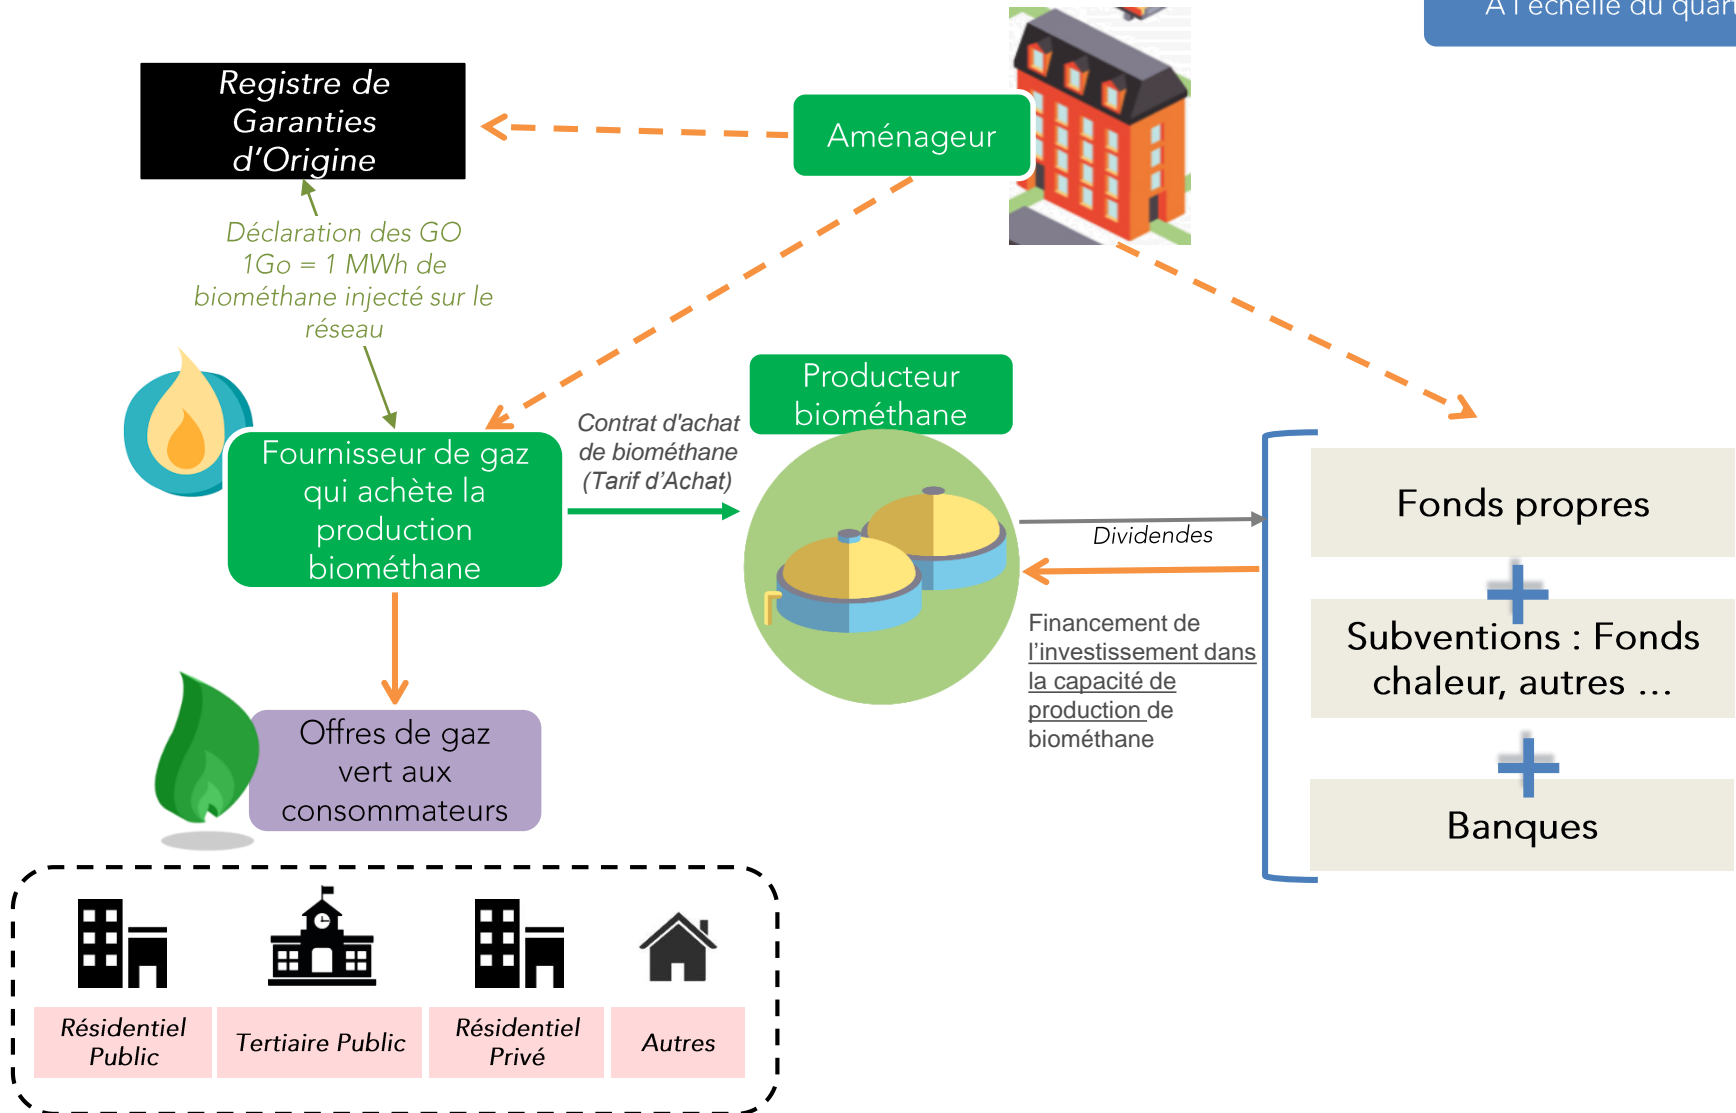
A l'échelle du quar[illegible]

Registre de Garanties d'Origine

Aménageur

Déclaration des GO
1Go = 1 MWh de biométhane injecté sur le réseau

Fournisseur de gaz qui achète la production biométhane

Contrat d'achat de biométhane (Tarif d'Achat)

Producteur biométhane

Dividendes

Financement de l'investissement dans la capacité de production de biométhane

Fonds propres

Subventions : Fonds chaleur, autres …

Banques

Offres de gaz vert aux consommateurs

Résidentiel Public

Tertiaire Public

Résidentiel Privé

Autres